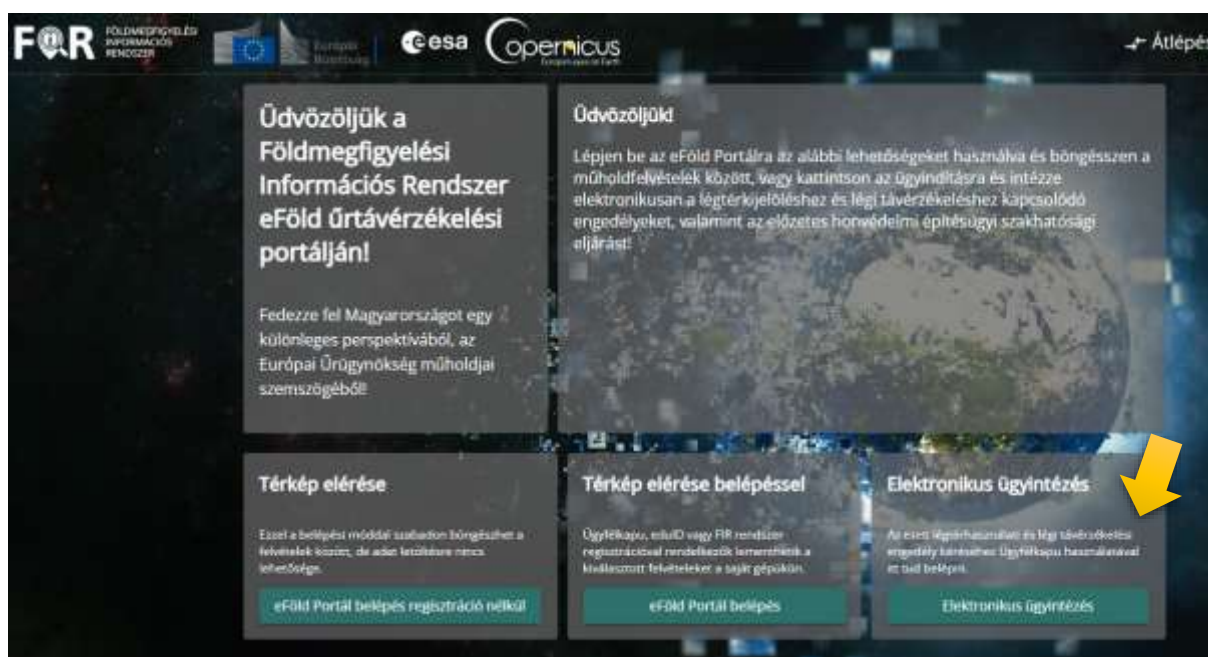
FIR FÖLDMEGFIGYELÉSI INFORMÁCIÓS RENDSZER

Európai Bizottság

esa

Copernicus
Europe's eyes on Earth

Átlépés

Üdvözöljük a Földmegfigyelési Információs Rendszer eFöld űrtávérzékelési portálján!

Fedezze fel Magyarországot egy különleges perspektívából, az Európai Űrügynökség műholdjai szemszögéből!

Üdvözöljük!

Lépjen be az eFöld Portálra az alábbi lehetőségeket használva és böngésszen a műholdfelvételek között, vagy kattintson az ügyindításra és intézze elektronikusan a légtérkijelöléshez és légi távérzékeléshez kapcsolódó engedélyeket, valamint az előzetes honvédelmi építésügyi szakhatósági eljárást!

Térkép elérése

Ezzel a belépési móddal szabadon böngészhet a felvételek között, de adat letöltésére nincs lehetősége.

eFöld Portál belépés regisztráció nélkül

Térkép elérése belépéssel

Ügyfélkapu, eduID vagy FIR rendszer regisztrációval rendelkezők lementhetik a kiválasztott felvételeket a saját gépükön.

eFöld Portál belépés

Elektronikus ügyintézés

Az eseti légtérhasználat és légi távérzékelési engedély kéréséhez Ügyfélkapu használatával itt tud belépni.

Elektronikus ügyintézés